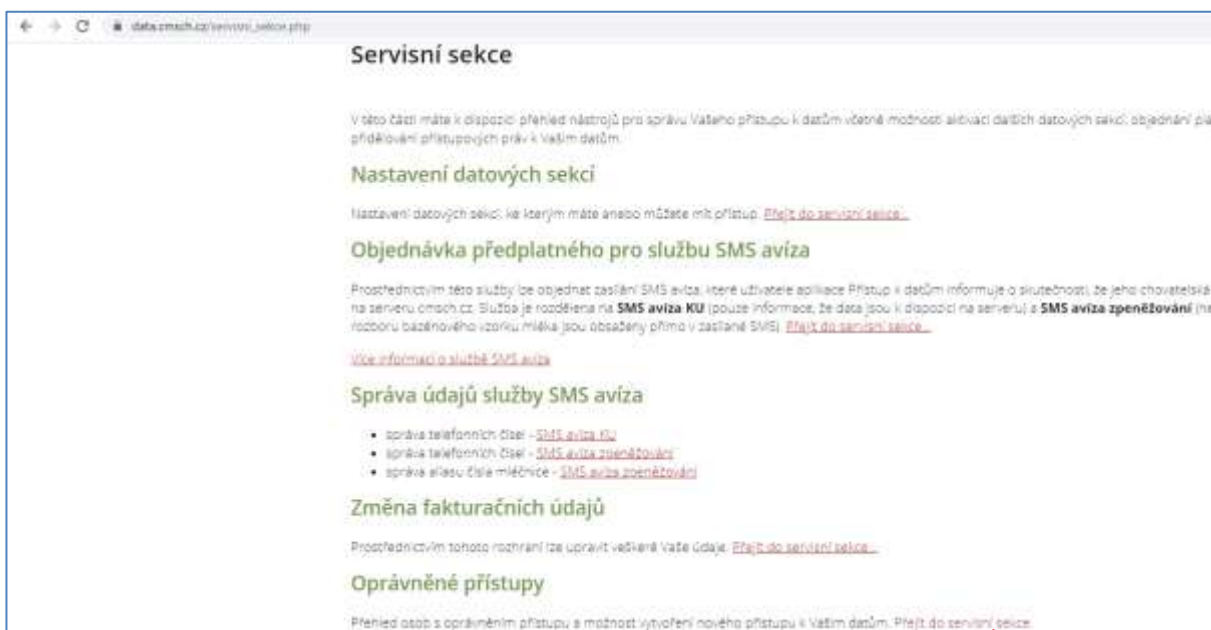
data.cmsch.cz/servisni_sekce.php

Servisní sekce

V této části máte k dispozici přehled nástrojů pro správu Vašeho přístupu k datům včetně možnosti aktivaci dalších datových sekcí, objednání pla přidělování přístupových práv k Vašim datům.

Nastavení datových sekcí

Nastavení datových sekcí, ke kterým máte anebo můžete mít přístup. Přejít do servisní sekce...

Objednávka předplatného pro službu SMS avíza

Prostřednictvím této služby lze objednat zasílání SMS avíza, které uživatele aplikace Přístup k datům informuje o skutečnosti, že jeho chovatelská na serveru cmsch.cz. Služba je rozdělena na SMS avíza KU (pouze informace, že data jsou k dispozici na serveru) a SMS avíza zpeněžování (ro rozboru bazénového vzorku mléka jsou obsaženy přímo v zaslané SMS). Přejít do servisní sekce...

Více informací o službě SMS avíza

Správa údajů služby SMS avíza

• správa telefonních čísel - SMS avíza KU
• správa telefonních čísel - SMS avíza zpeněžování
• správa aliasu čísla mléčnice - SMS avíza zpeněžování

Změna fakturačních údajů

Prostřednictvím tohoto rozhraní lze upravit veškeré Vaše údaje. Přejít do servisní sekce...

Oprávněné přístupy

Přehled osob s oprávněním přístupu a možnost vytvoření nového přístupu k Vašim datům. Přejít do servisní sekce